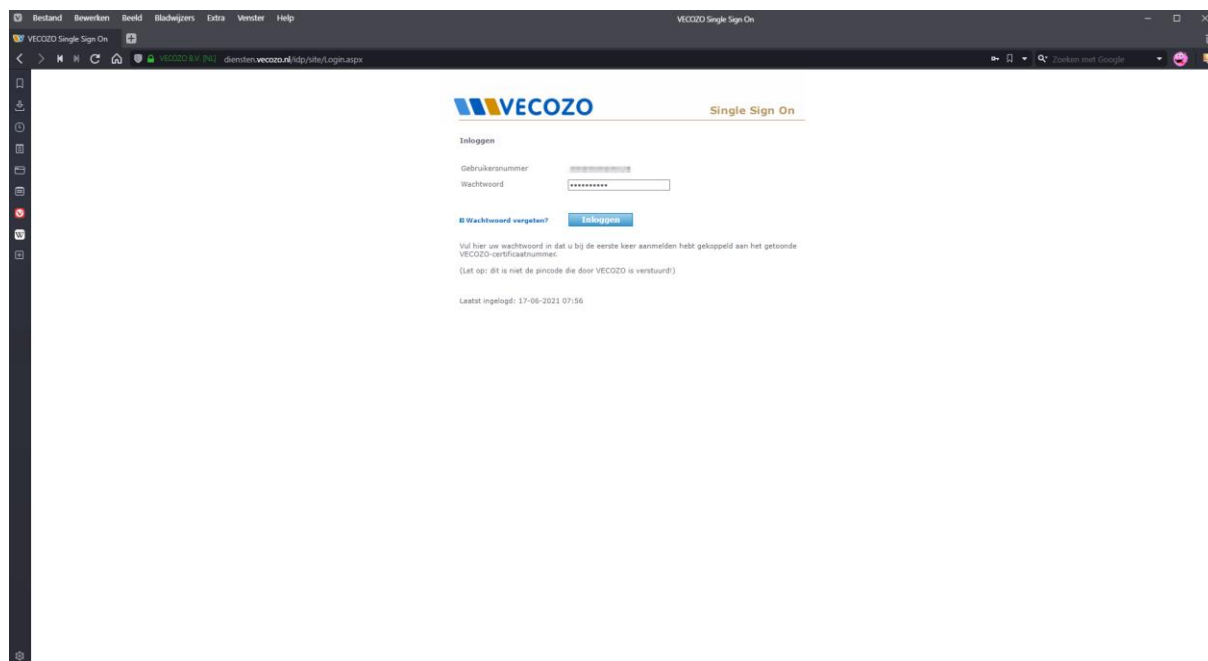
Bestand Bewerken Beeld Bladwijzers Extra Venster Help

VECOZO Single Sign On

VECOZO Single Sign On

VECOZO B.V. [NL] diensten.vecozo.nl/idp/site/Login.aspx

Zoeken met Google

VECOZO

Single Sign On

Inloggen

Gebruikersnummer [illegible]

Wachtwoord ••••••••••

Wachtwoord vergeten?

Inloggen

Vul hier uw wachtwoord in dat u bij de eerste keer aanmelden hebt gekoppeld aan het getoonde VECOZO-certificaatnummer.

(Let op: dit is niet de pincode die door VECOZO is verstuurd!)

Laatst ingelogd: 17-06-2021 07:56